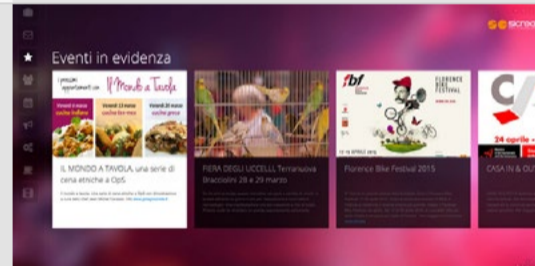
sicrea

Eventi in evidenza

I prossimi appuntamenti con Il Mondo a Tavola

Venerdì 9 marzo cucina indiana

Venerdì 13 marzo cucina ferrarese

Venerdì 20 marzo cucina greca

IL MONDO A TAVOLA, una serie di cena etniche a OpS

FIERA DEGLI UCCELLI, Terranuova Bracciolini 28 e 29 marzo

fbf

FLORENCE BIKE FESTIVAL

Florence Bike Festival 2015

24 aprile

CASA IN & OU